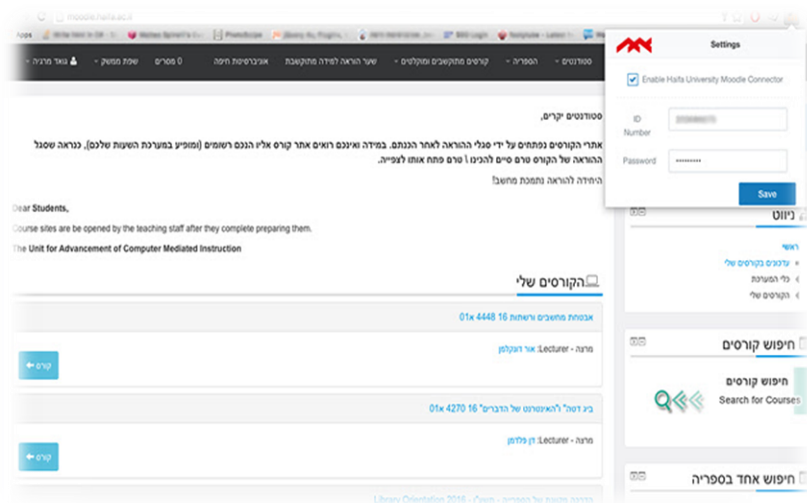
moodle.haifa.ac.il

Apps

סטודנטים · הספריה · קורסים מתוקשבים ומוקלטים · שער הוראה למידה מתוקשבת · אוניברסיטת חיפה · 0 מסרים · שפת ממשק · נוגה מרצה

Settings

Enable Haifa University Moodle Connector

ID Number

Password ••••••••••

Save

סטודנטים יקרים,

אתרי הקורסים נפתחים על ידי סגלי ההוראה לאחר הכנתם. במידה ואינכם רואים אתר קורס אליו הנכם רשומים (ומופיע במערכת השעות שלכם), כנראה שסגל ההוראה של הקורס טרם סיים להכינו \ טרם פתח אותו לצפייה.

היחידה להוראה נתמכת מחשב!

Dear Students,

Course sites are be opened by the teaching staff after they complete preparing them.

The Unit for Advancement of Computer Mediated Instruction

הקורסים שלי

ארכיטקטורה מחשבים ורשתות 16 4448 א01

מרצה - Lecturer: אור דוקלמן

קורס

ביג דטה "האינטרנט של הדברים" 16 4270 א01

מרצה - Lecturer: דן פלדמן

קורס

ניווט

ראשי

עדכונים בקורסים שלי

כלי המערכת

הקורסים שלי

חיפוש קורסים

חיפוש קורסים

Search for Courses

חיפוש אחד בספריה